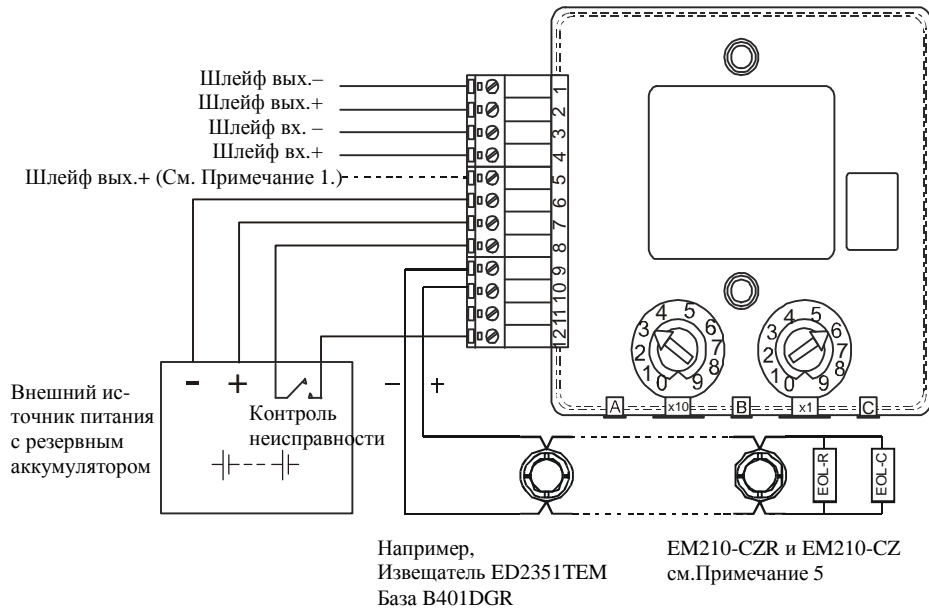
Шлейф вых.–
Шлейф вых.+
Шлейф вх. –
Шлейф вх.+
Шлейф вых.+ (См. Примечание 1.)

1
2
3
4
5
6
7
8
9
10
11
12

4 5
3 6
2 7
1 8
0 9

4 5
3 6
2 7
1 8
0 9

A
x10
B
x1
C

Внешний источник питания с резервным аккумулятором

–
+
Контроль неисправности

–
+

EOL-R
EOL-C

Например,
Извещатель ED2351TEM
База B401DGR

EM210-CZR и EM210-CZ
см.Примечание 5